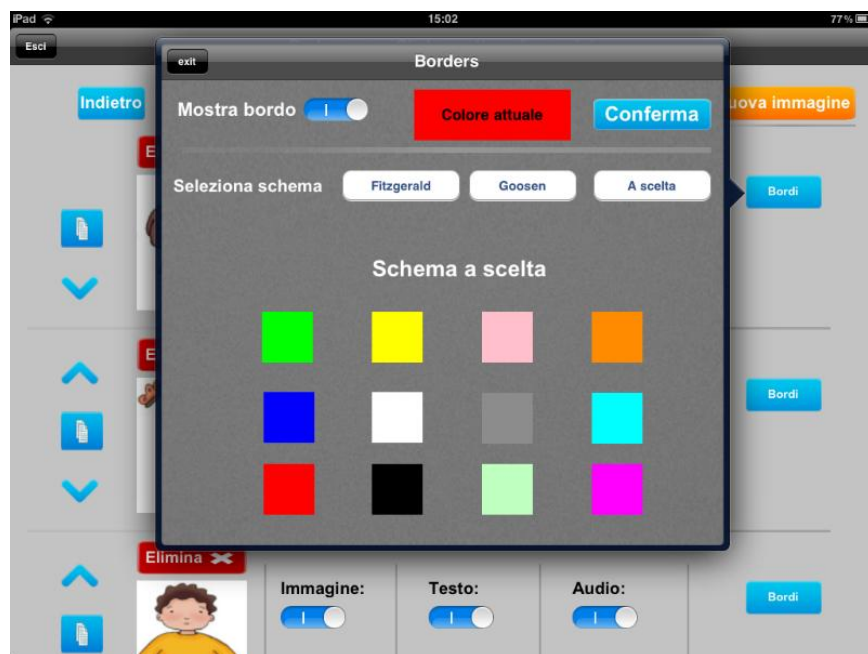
iPad
15:02
77%
Esci
exit
Borders
Indietro
uova immagine
Mostra bordo
I
Colore attuale
Conferma
E
Seleziona schema
Fitzgerald
Goosen
A scelta
Bordi
Schema a scelta
E
Bordi
Elimina
Immagine:
I
Testo:
I
Audio:
I
Bordi